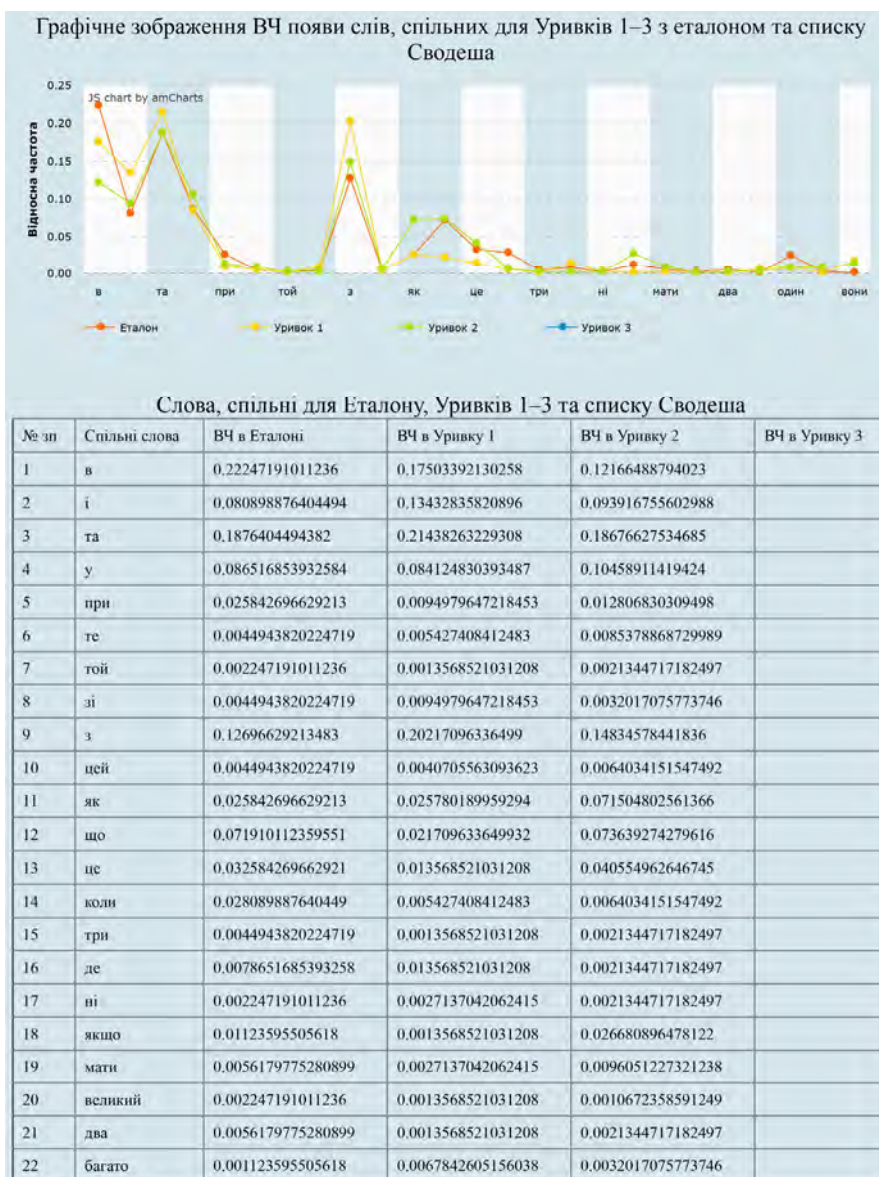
Графічне зображення ВЧ появи слів, спільних для Уривків 1–3 з еталоном та списку Сводеша

JS chart by amCharts

Відносна частота

0.25
0.20
0.15
0.10
0.05
0.00

в та при той з як це три ні мати два один вони

Еталон
Уривок 1
Уривок 2
Уривок 3

Слова, спільні для Еталону, Уривків 1–3 та списку Сводеша

| № зп | Спільні слова | ВЧ в Еталоні | ВЧ в Уривку 1 | ВЧ в Уривку 2 | ВЧ в Уривку 3 |
|---|---|---|---|---|---|
| 1 | в | 0.22247191011236 | 0.17503392130258 | 0.12166488794023 | |
| 2 | і | 0.080898876404494 | 0.13432835820896 | 0.093916755602988 | |
| 3 | та | 0.1876404494382 | 0.21438263229308 | 0.18676627534685 | |
| 4 | у | 0.086516853932584 | 0.084124830393487 | 0.10458911419424 | |
| 5 | при | 0.025842696629213 | 0.0094979647218453 | 0.012806830309498 | |
| 6 | те | 0.0044943820224719 | 0.005427408412483 | 0.0085378868729989 | |
| 7 | той | 0.002247191011236 | 0.0013568521031208 | 0.0021344717182497 | |
| 8 | зі | 0.0044943820224719 | 0.0094979647218453 | 0.0032017075773746 | |
| 9 | з | 0.12696629213483 | 0.20217096336499 | 0.14834578441836 | |
| 10 | цей | 0.0044943820224719 | 0.0040705563093623 | 0.0064034151547492 | |
| 11 | як | 0.025842696629213 | 0.025780189959294 | 0.071504802561366 | |
| 12 | що | 0.071910112359551 | 0.021709633649932 | 0.073639274279616 | |
| 13 | це | 0.032584269662921 | 0.013568521031208 | 0.040554962646745 | |
| 14 | коли | 0.028089887640449 | 0.005427408412483 | 0.0064034151547492 | |
| 15 | три | 0.0044943820224719 | 0.0013568521031208 | 0.0021344717182497 | |
| 16 | де | 0.0078651685393258 | 0.013568521031208 | 0.0021344717182497 | |
| 17 | ні | 0.002247191011236 | 0.0027137042062415 | 0.0021344717182497 | |
| 18 | якщо | 0.01123595505618 | 0.0013568521031208 | 0.026680896478122 | |
| 19 | мати | 0.0056179775280899 | 0.0027137042062415 | 0.0096051227321238 | |
| 20 | великий | 0.002247191011236 | 0.0013568521031208 | 0.0010672358591249 | |
| 21 | два | 0.0056179775280899 | 0.0013568521031208 | 0.0021344717182497 | |
| 22 | багато | 0.001123595505618 | 0.0067842605156038 | 0.0032017075773746 | |